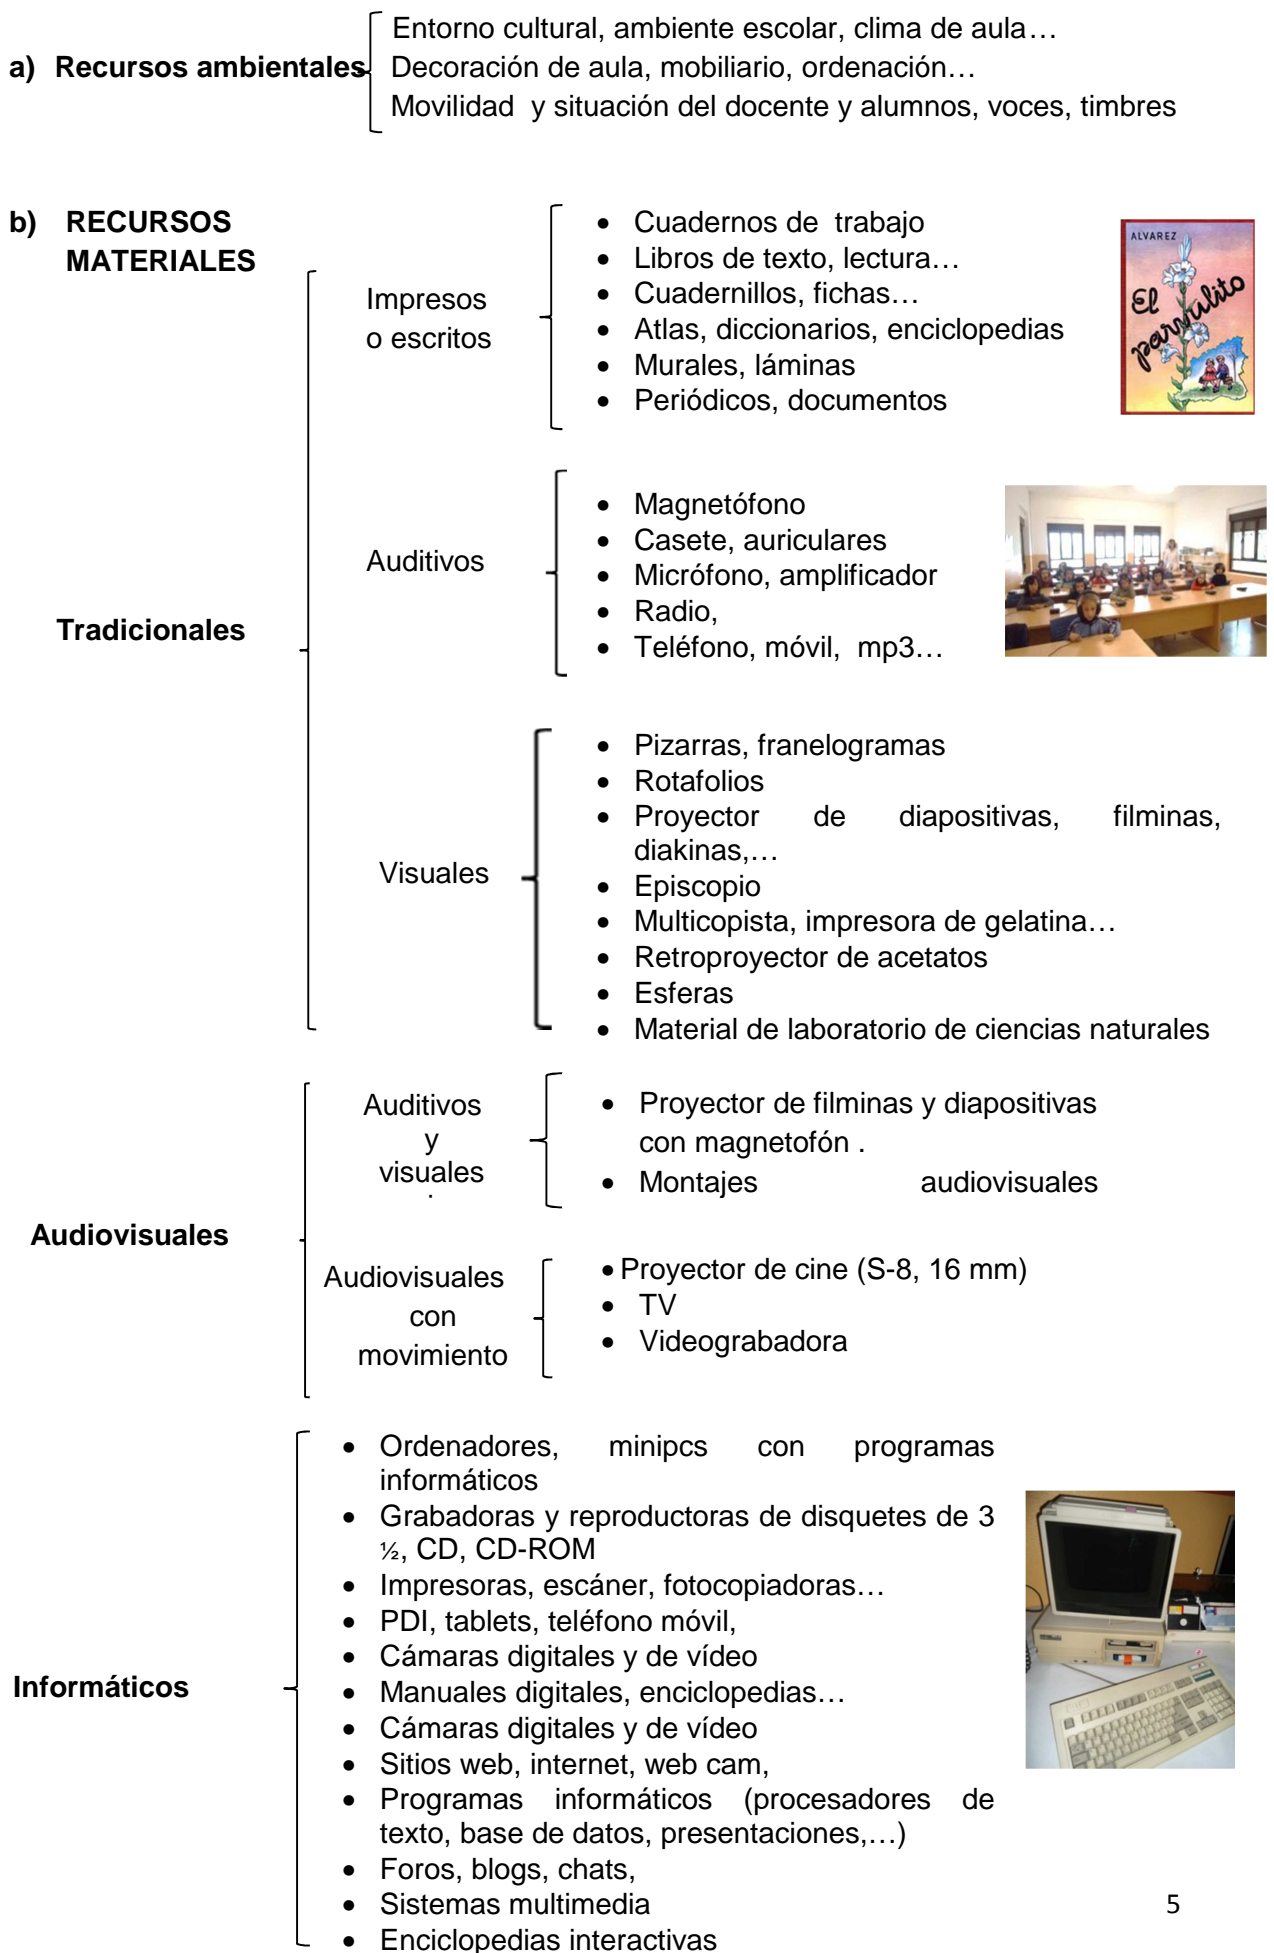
a) **Recursos ambientales**

Entorno cultural, ambiente escolar, clima de aula…
Decoración de aula, mobiliario, ordenación…
Movilidad y situación del docente y alumnos, voces, timbres

b) **RECURSOS MATERIALES**

**Tradicionales**

Impresos o escritos

- Cuadernos de trabajo
- Libros de texto, lectura…
- Cuadernillos, fichas…
- Atlas, diccionarios, enciclopedias
- Murales, láminas
- Periódicos, documentos

ALVAREZ
El parvulito

Auditivos

- Magnetófono
- Casete, auriculares
- Micrófono, amplificador
- Radio,
- Teléfono, móvil, mp3…

Visuales

- Pizarras, franelogramas
- Rotafolios
- Proyector de diapositivas, filminas, diakinas,…
- Episcopio
- Multicopista, impresora de gelatina…
- Retroproyector de acetatos
- Esferas
- Material de laboratorio de ciencias naturales

**Audiovisuales**

Auditivos y visuales

- Proyector de filminas y diapositivas con magnetofón .
- Montajes audiovisuales

Audiovisuales con movimiento

- Proyector de cine (S-8, 16 mm)
- TV
- Videograbadora

**Informáticos**

- Ordenadores, minipcs con programas informáticos
- Grabadoras y reproductoras de disquetes de 3 ½, CD, CD-ROM
- Impresoras, escáner, fotocopiadoras…
- PDI, tablets, teléfono móvil,
- Cámaras digitales y de vídeo
- Manuales digitales, enciclopedias…
- Cámaras digitales y de vídeo
- Sitios web, internet, web cam,
- Programas informáticos (procesadores de texto, base de datos, presentaciones,…)
- Foros, blogs, chats,
- Sistemas multimedia
- Enciclopedias interactivas

5